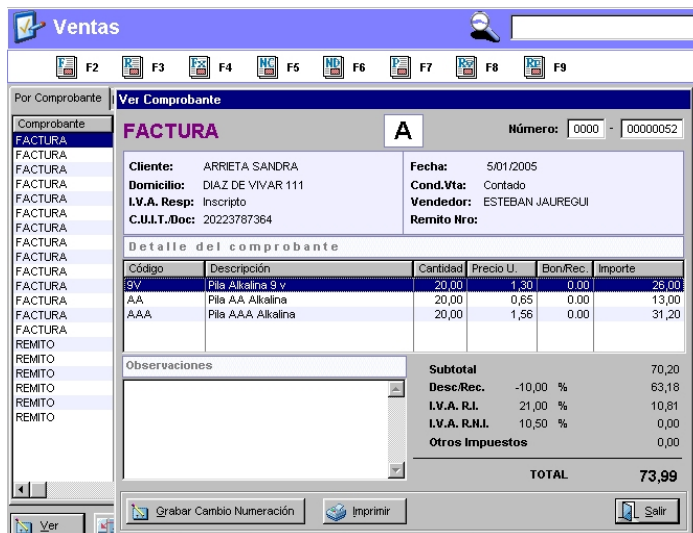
Ventas

F2 F3 F4 F5 F6 F7 F8 F9

Por Comprobante

Ver Comprobante

| Comprobante |
|---|
| FACTURA |
| FACTURA |
| FACTURA |
| FACTURA |
| FACTURA |
| FACTURA |
| FACTURA |
| FACTURA |
| FACTURA |
| FACTURA |
| FACTURA |
| FACTURA |
| FACTURA |
| FACTURA |
| FACTURA |
| REMITO |
| REMITO |
| REMITO |
| REMITO |
| REMITO |
| REMITO |

FACTURA

A

Número: 0000 - 00000052

Cliente: ARRIETA SANDRA
Domicilio: DIAZ DE VIVAR 111
I.V.A. Resp: Inscripto
C.U.I.T./Doc: 20223787364

Fecha: 5/01/2005
Cond.Vta: Contado
Vendedor: ESTEBAN JAUREGUI
Remito Nro:

Detalle del comprobante

| Código | Descripción | Cantidad | Precio U. | Bon/Rec. | Importe |
|---|---|---|---|---|---|
| 9V | Pila Alkalina 9 v | 20,00 | 1,30 | 0.00 | 26,00 |
| AA | Pila AA Alkalina | 20,00 | 0,65 | 0.00 | 13,00 |
| AAA | Pila AAA Alkalina | 20,00 | 1,56 | 0.00 | 31,20 |

Observaciones

| | | | |
|---|---|---|---|
| Subtotal | | | 70,20 |
| Desc/Rec. | -10,00 | % | 63,18 |
| I.V.A. R.I. | 21,00 | % | 10,81 |
| I.V.A. R.N.I. | 10,50 | % | 0,00 |
| Otros Impuestos | | | 0,00 |
| TOTAL | | | 73,99 |

Ver

Grabar Cambio Numeración

Imprimir

Salir